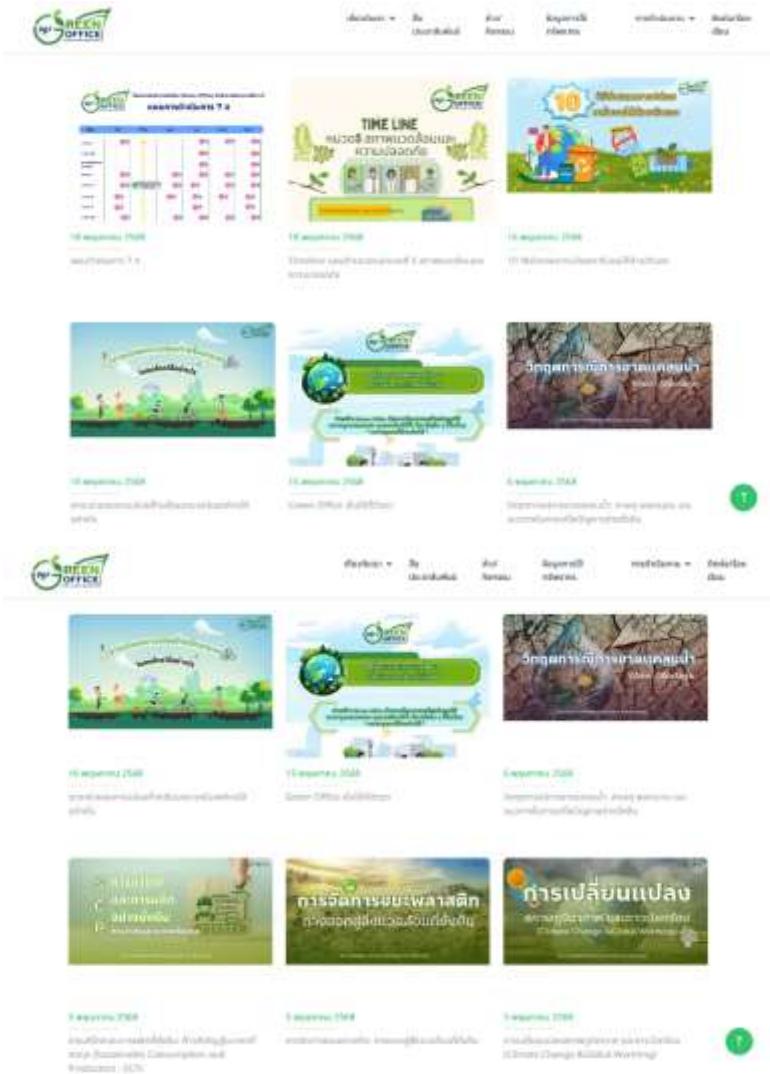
GREEN OFFICE

เกี่ยวกับเรา ▾ | ข่าวประชาสัมพันธ์ | ข่าวกิจกรรม | ข้อมูลการใช้ทรัพยากร | การดำเนินงาน ▾ | ติดต่อเรา

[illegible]
ผลการดำเนินงาน 7 ส
10 พฤษภาคม 2568
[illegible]

TIME LINE
หมวดที่ สภาพแวดล้อมและความปลอดภัย
10 พฤษภาคม 2568
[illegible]

10 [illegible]
10 พฤษภาคม 2568
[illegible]

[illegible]
10 พฤษภาคม 2568
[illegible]

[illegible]
10 พฤษภาคม 2568
Green Office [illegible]

วิกฤตการณ์การขาดแคลนน้ำ
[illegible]
5 พฤษภาคม 2568
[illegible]

GREEN OFFICE

เกี่ยวกับเรา ▾ | ข่าวประชาสัมพันธ์ | ข่าวกิจกรรม | ข้อมูลการใช้ทรัพยากร | การดำเนินงาน ▾ | ติดต่อเรา

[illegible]
10 พฤษภาคม 2568
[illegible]

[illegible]
10 พฤษภาคม 2568
Green Office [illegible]

วิกฤตการณ์การขาดแคลนน้ำ
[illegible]
5 พฤษภาคม 2568
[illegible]

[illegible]
5 พฤษภาคม 2568
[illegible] (Sustainable Consumption and Production : SCP)

การจัดการขยะพลาสติก
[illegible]
5 พฤษภาคม 2568
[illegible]

การเปลี่ยนแปลง
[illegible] (Climate Change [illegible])
5 พฤษภาคม 2568
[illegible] (Climate Change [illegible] Warming)